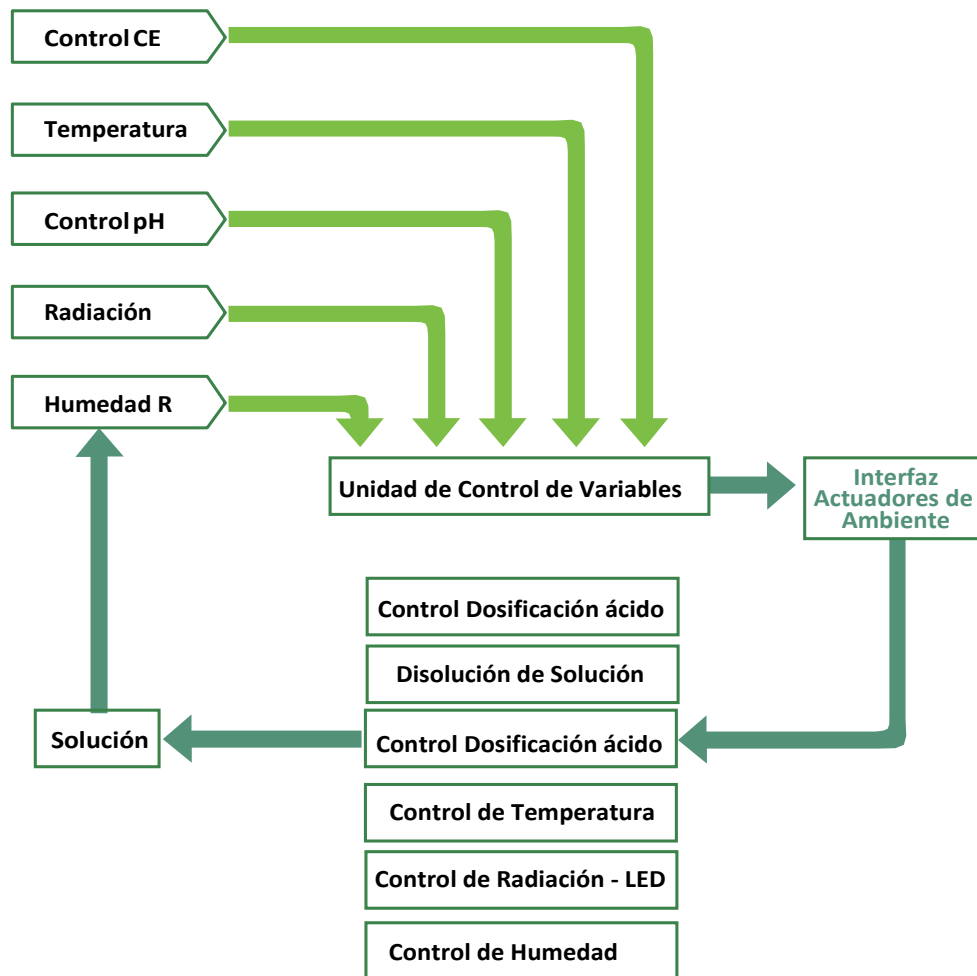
Control CE

Temperatura

Control pH

Radiación

Humedad R

Unidad de Control de Variables

Interfaz Actuadores de Ambiente

Control Dosificación ácido

Disolución de Solución

Solución

Control Dosificación ácido

Control de Temperatura

Control de Radiación - LED

Control de Humedad